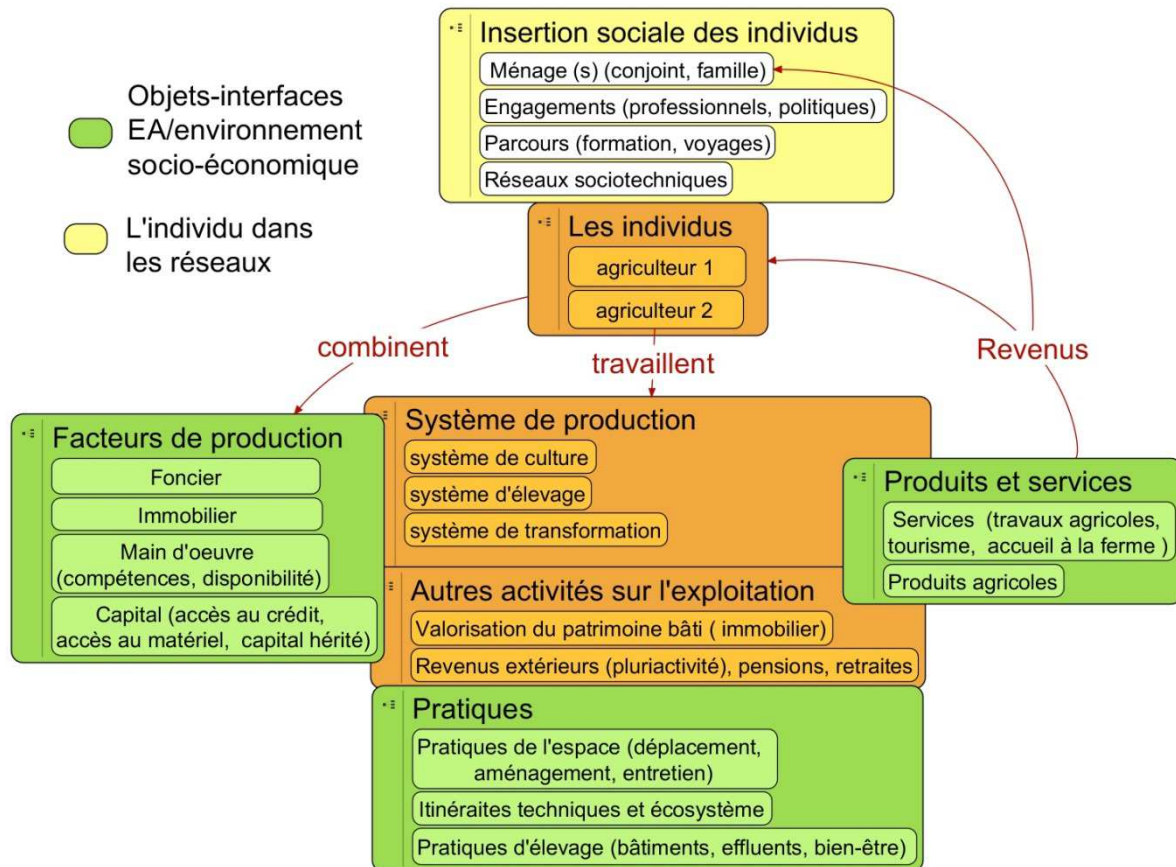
Insertion sociale des individus
Ménage (s) (conjoint, famille)
Engagements (professionnels, politiques)
Parcours (formation, voyages)
Réseaux sociotechniques

Objets-interfaces EA/environnement socio-économique

L'individu dans les réseaux

Les individus
agriculteur 1
agriculteur 2

combinent
travaillent
Revenus

Facteurs de production
Foncier
Immobilier
Main d'oeuvre (compétences, disponibilité)
Capital (accès au crédit, accès au matériel, capital hérité)

Système de production
système de culture
système d'élevage
système de transformation

Autres activités sur l'exploitation
Valorisation du patrimoine bâti ( immobilier)
Revenus extérieurs (pluriactivité), pensions, retraites

Produits et services
Services (travaux agricoles, tourisme, accueil à la ferme )
Produits agricoles

Pratiques
Pratiques de l'espace (déplacement, aménagement, entretien)
Itinéraites techniques et écosystème
Pratiques d'élevage (bâtiments, effluents, bien-être)